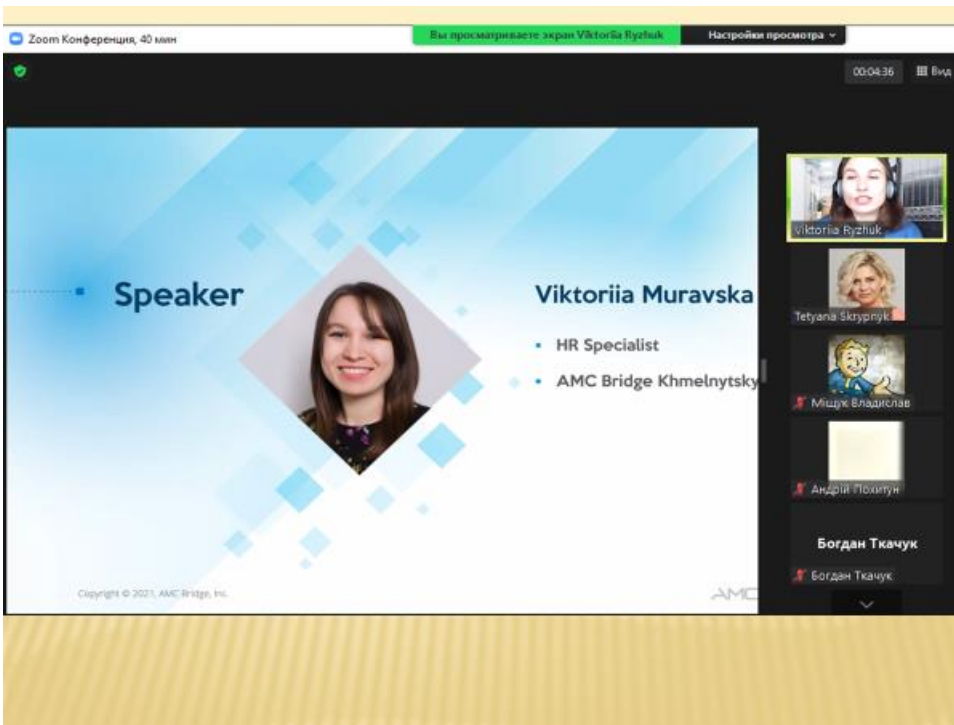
Zoom Конференция, 40 мин

Вы просматриваете экран Viktoriia Ryzhuk

Настройки просмотра

00:04:36

Вид

Speaker

Viktoriia Muravska

HR Specialist

AMC Bridge Khmelnytsky

Copyright © 2021, AMC Bridge, Inc.

AMC

Viktoriia Ryzhuk

Tetyana Skrypnyk

Міщук Владислав

Андрій Похитун

Богдан Ткачук

Богдан Ткачук